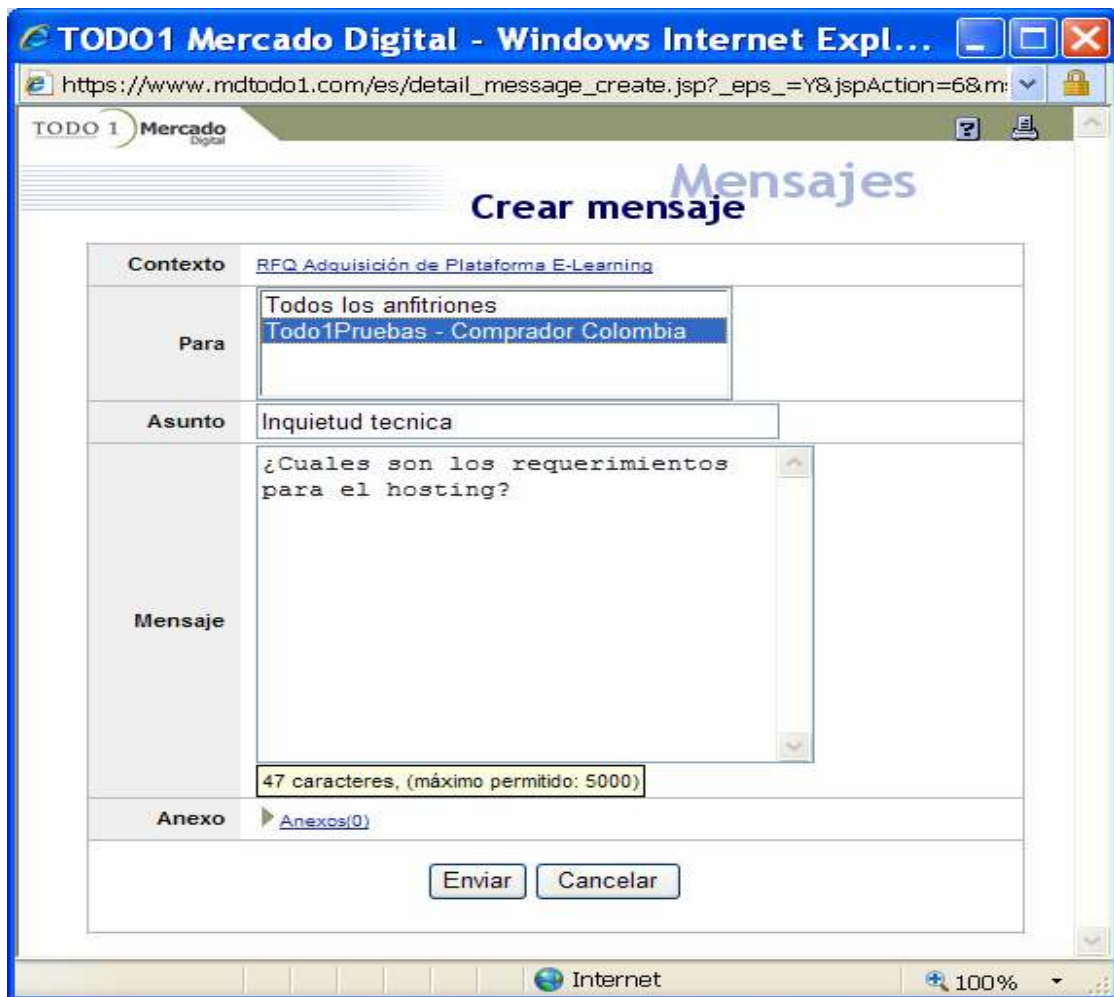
TODO1 Mercado Digital - Windows Internet Expl...

https://www.mdtodo1.com/es/detail_message_create.jsp?_eps_=Y&jspAction=6&m

TODO 1 Mercado Digital

Mensajes
Crear mensaje

| | |
|---|---|
| Contexto | RFQ Adquisición de Plataforma E-Learning |
| Para | Todos los anfitriones<br>Todo1Pruebas - Comprador Colombia |
| Asunto | Inquietud tecnica |
| Mensaje | ¿Cuales son los requerimientos para el hosting?<br>47 caracteres, (máximo permitido: 5000) |
| Anexo | Anexos(0) |

Enviar Cancelar

Internet
100%